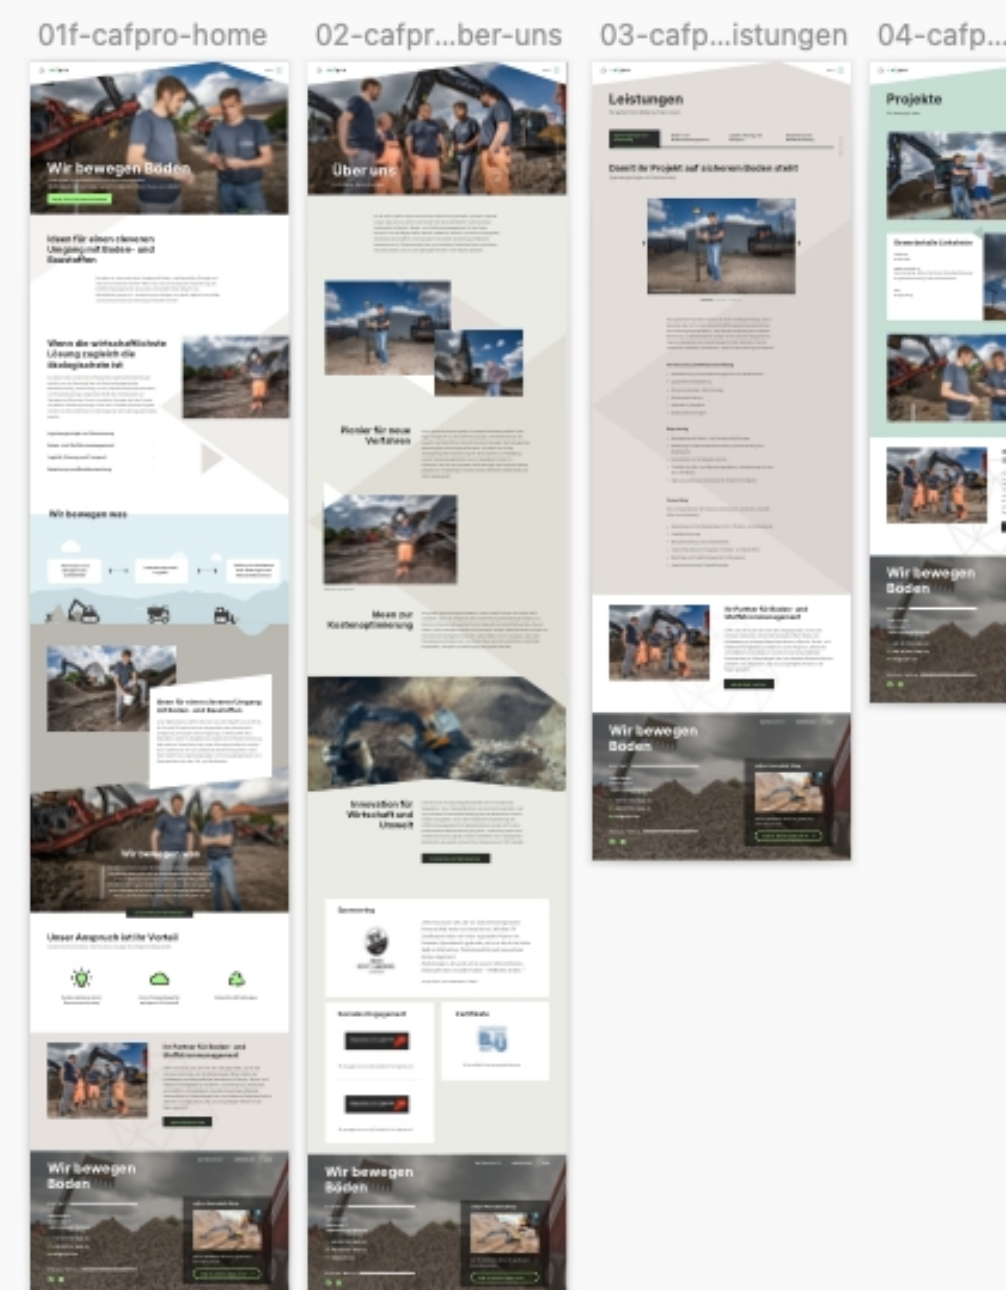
01f-cafpro-home

Wir bewegen Böden

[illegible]

Unser für einen cleveren Umgang mit Boden- und Baustoffen

Wenn die wirtschaftlichste Lösung zugleich die ökologischste ist

Wir bewegen was

Unser für einen cleveren Umgang mit Boden- und Baustoffen

Wir bewegen was

Unser Anspruch ist Ihr Vorteil

Ihr Partner für Boden- und Stoffstrommanagement

Wir bewegen Böden

02-cafpr...ber-uns

Über uns

Pionier für neue Verfahren

Mehr zur Kostenoptimierung

Innovation für Wirtschaft und Umwelt

Sponsoring

Kundenengagement

Zertifikate

Wir bewegen Böden

03-cafp...istungen

Leistungen

Damit Ihr Projekt auf sicheren Boden steht

Ihr Partner für Boden- und Stoffstrommanagement

Wir bewegen Böden

04-cafp...

Projekte

Grenzdeltal Lokalrein

Wir bewegen Böden